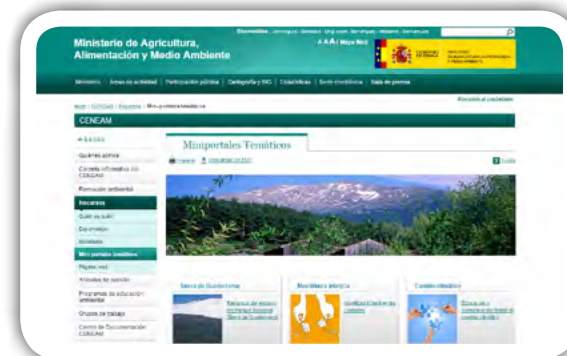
Ministerio de Agricultura, Alimentación y Medio Ambiente

Bienvenidos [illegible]

A A A | Mapa Web

GOBIERNO DE ESPAÑA

MINISTERIO DE AGRICULTURA, ALIMENTACIÓN Y MEDIO AMBIENTE

Ministerio | Áreas de actividad | Participación pública | Cartografía y SIG | Estadísticas | Sede electrónica | Sala de prensa

Atención al ciudadano

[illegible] > Mini-portales temáticos

CENEAM

Quiénes somos

Carpeta informativa del CENEAM

Formación ambiental

Recursos

Guías de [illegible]

Exposiciones

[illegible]

Mini portales temáticos

Páginas web

Artículos de opinión

Programas de educación ambiental

Grupos de trabajo

Centro de Documentación CENEAM

Miniportales Temáticos

Imprimir

Sierra de Guadarrama

Movilidad y energía

Cambio climático